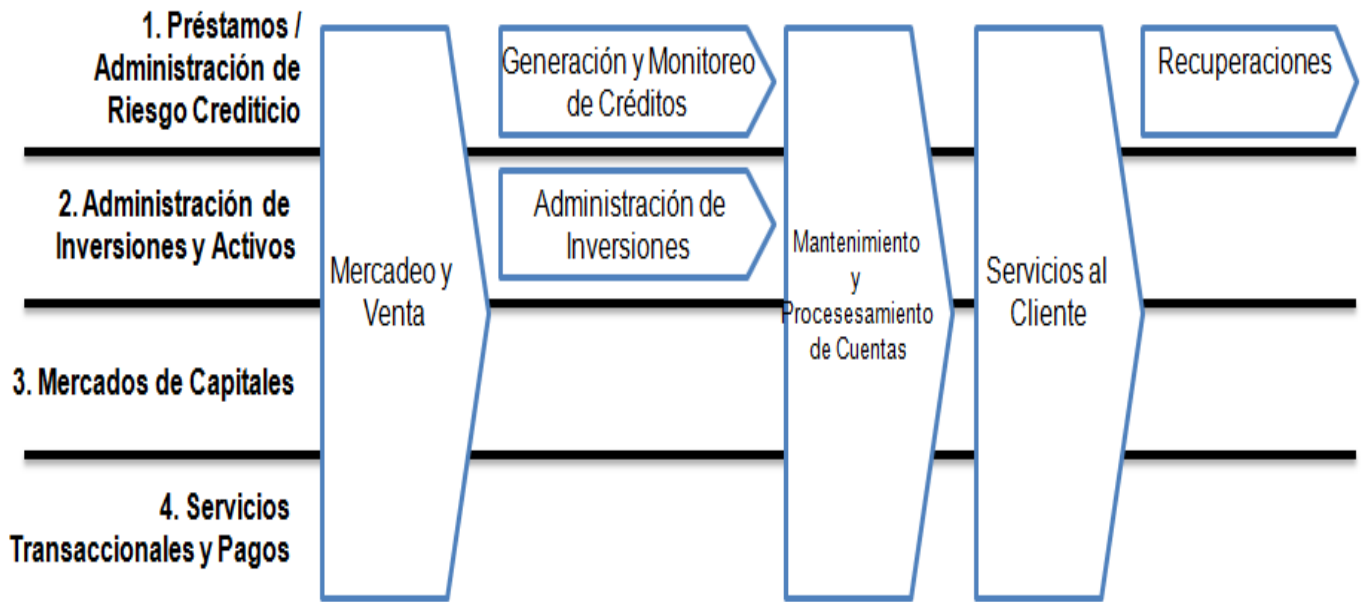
1. Préstamos / Administración de Riesgo Crediticio

2. Administración de Inversiones y Activos

3. Mercados de Capitales

4. Servicios Transaccionales y Pagos

Mercadeo y Venta

Generación y Monitoreo de Créditos

Administración de Inversiones

Mantenimiento y Procesesamiento de Cuentas

Servicios al Cliente

Recuperaciones